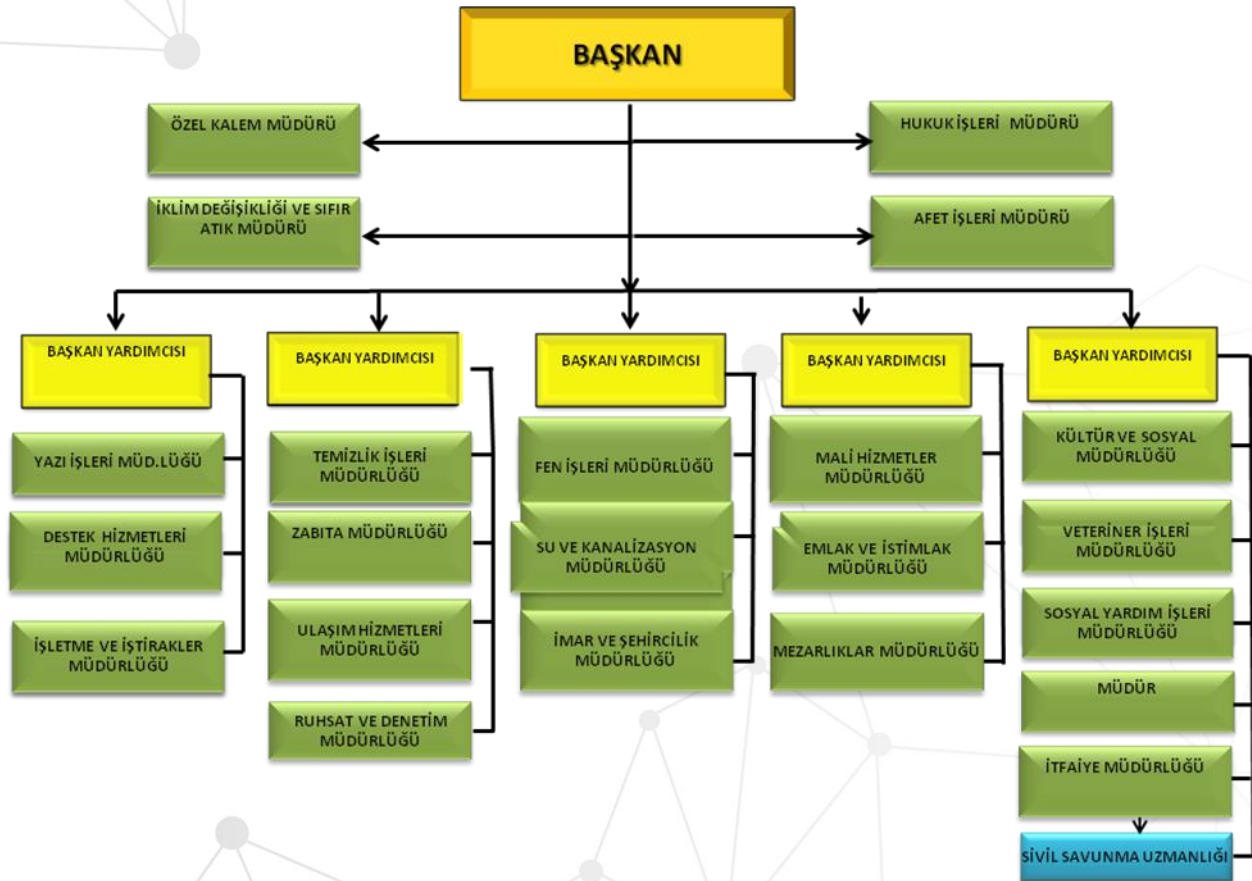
BAŞKAN

ÖZEL KALEM MÜDÜRÜ

HUKUK İŞLERİ MÜDÜRÜ

İKLİM DEĞİŞİKLİĞİ VE SIFIR ATIK MÜDÜRÜ

AFET İŞLERİ MÜDÜRÜ

BAŞKAN YARDIMCISI

YAZI İŞLERİ MÜD.LÜĞÜ

DESTEK HİZMETLERİ MÜDÜRLÜĞÜ

İŞLETME VE İŞTİRAKLER MÜDÜRLÜĞÜ

BAŞKAN YARDIMCISI

TEMİZLİK İŞLERİ MÜDÜRLÜĞÜ

ZABITA MÜDÜRLÜĞÜ

ULAŞIM HİZMETLERİ MÜDÜRLÜĞÜ

RUHSAT VE DENETİM MÜDÜRLÜĞÜ

BAŞKAN YARDIMCISI

FEN İŞLERİ MÜDÜRLÜĞÜ

SU VE KANALİZASYON MÜDÜRLÜĞÜ

İMAR VE ŞEHİRCİLİK MÜDÜRLÜĞÜ

BAŞKAN YARDIMCISI

MALİ HİZMETLER MÜDÜRLÜĞÜ

EMLAK VE İSTİMLAK MÜDÜRLÜĞÜ

MEZARLIKLAR MÜDÜRLÜĞÜ

BAŞKAN YARDIMCISI

KÜLTÜR VE SOSYAL MÜDÜRLÜĞÜ

VETERİNER İŞLERİ MÜDÜRLÜĞÜ

SOSYAL YARDIM İŞLERİ MÜDÜRLÜĞÜ

MÜDÜR

İTFAİYE MÜDÜRLÜĞÜ

SİVİL SAVUNMA UZMANLIĞI